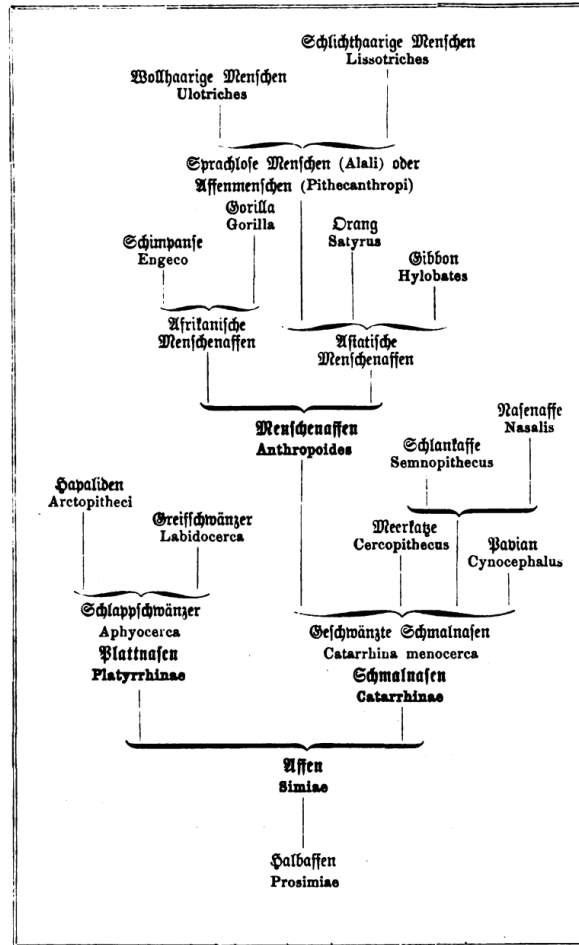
Schlichthaarige Menschen
Lissotriches

Wollhaarige Menschen
Ulotriches

Sprachlose Menschen (Alali) oder
Affenmenschen (Pithecanthropi)

Gorilla
Gorilla

Schimpanse
Engeco

Orang
Satyrus

Gibbon
Hylobates

Afrikanische
Menschenaffen

Asiatische
Menschenaffen

Menschenaffen
Anthropoides

Nasenaffe
Nasalis

Schlankaffe
Semnopithecus

Hapaliden
Arctopitheci

Greifschwänzer
Labidocerca

Meerkatze
Cercopithecus

Pavian
Cynocephalus

Schlappschwänzer
Aphyocerca
Plattnasen
Platyrrhinae

Geschwänzte Schmalnasen
Catarrhina menocerca
Schmalnasen
Catarrhinae

Affen
Simiae

Halbaffen
Prosimiae